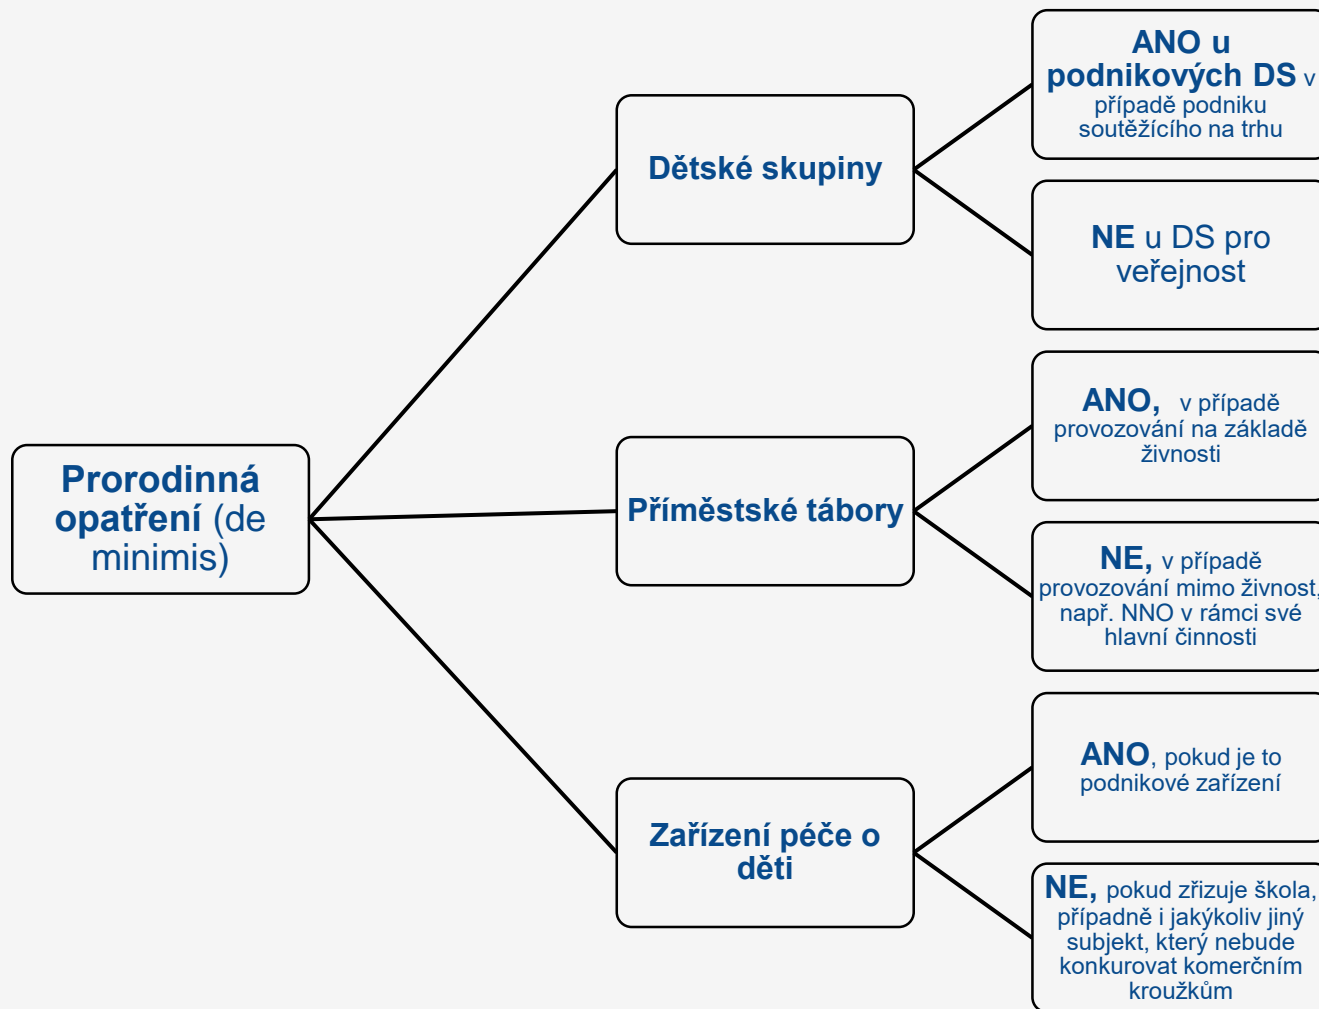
Prorodinná opatření (de minimis)

Dětské skupiny

ANO u podnikových DS v případě podniku soutěžícího na trhu

NE u DS pro veřejnost

Příměstské tábory

ANO, v případě provozování na základě živnosti

NE, v případě provozování mimo živnost, např. NNO v rámci své hlavní činnosti

Zařízení péče o děti

ANO, pokud je to podnikové zařízení

NE, pokud zřizuje škola, případně i jakýkoliv jiný subjekt, který nebude konkurovat komerčním kroužkům